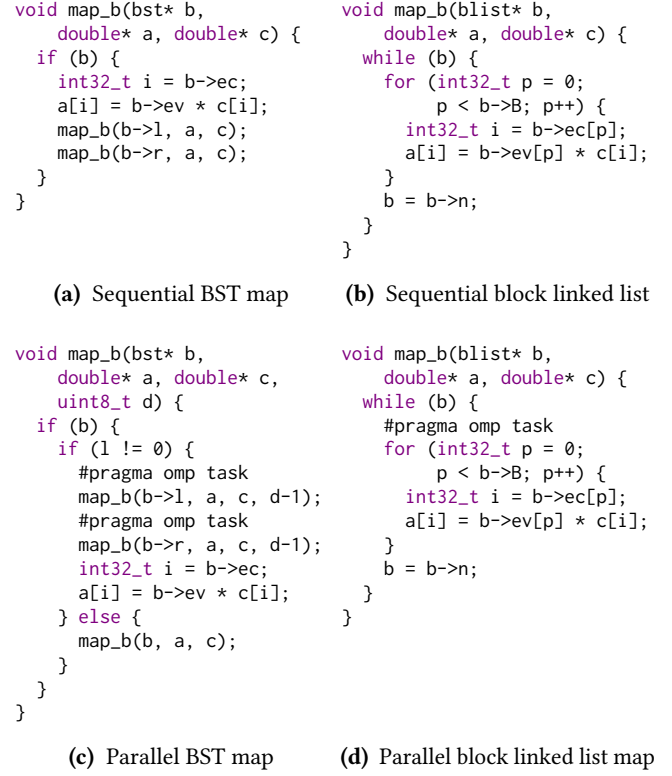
```
void map_b(bst* b,
    double* a, double* c) {
  if (b) {
    int32_t i = b->ec;
    a[i] = b->ev * c[i];
    map_b(b->l, a, c);
    map_b(b->r, a, c);
  }
}
```

**(a)** Sequential BST map

```
void map_b(blist* b,
    double* a, double* c) {
  while (b) {
    for (int32_t p = 0;
        p < b->B; p++) {
      int32_t i = b->ec[p];
      a[i] = b->ev[p] * c[i];
    }
    b = b->n;
  }
}
```

**(b)** Sequential block linked list

```
void map_b(bst* b,
    double* a, double* c,
    uint8_t d) {
  if (b) {
    if (l != 0) {
      #pragma omp task
      map_b(b->l, a, c, d-1);
      #pragma omp task
      map_b(b->r, a, c, d-1);
      int32_t i = b->ec;
      a[i] = b->ev * c[i];
    } else {
      map_b(b, a, c);
    }
  }
}
```

**(c)** Parallel BST map

```
void map_b(blist* b,
    double* a, double* c) {
  while (b) {
    #pragma omp task
    for (int32_t p = 0;
        p < b->B; p++) {
      int32_t i = b->ec[p];
      a[i] = b->ev[p] * c[i];
    }
    b = b->n;
  }
}
```

**(d)** Parallel block linked list map